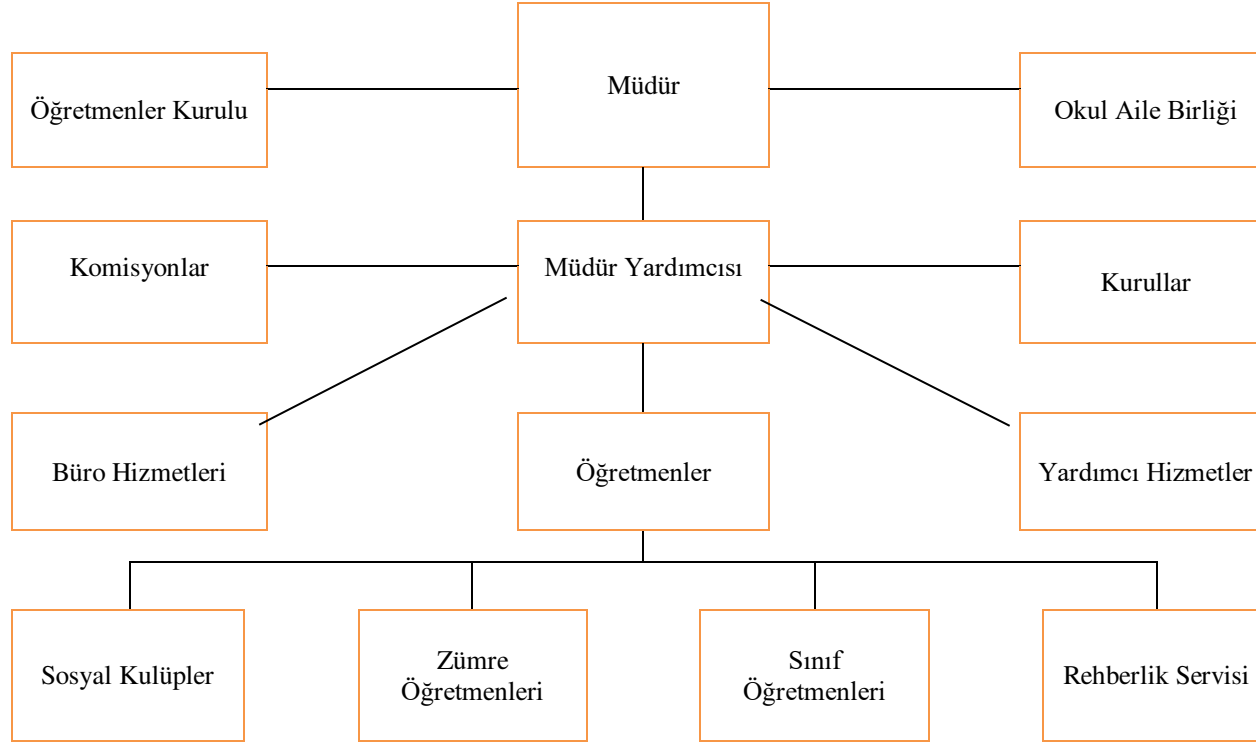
Öğretmenler Kurulu

Müdür

Okul Aile Birliği

Komisyonlar

Müdür Yardımcısı

Kurullar

Büro Hizmetleri

Öğretmenler

Yardımcı Hizmetler

Sosyal Kulüpler

Zümre Öğretmenleri

Sınıf Öğretmenleri

Rehberlik Servisi